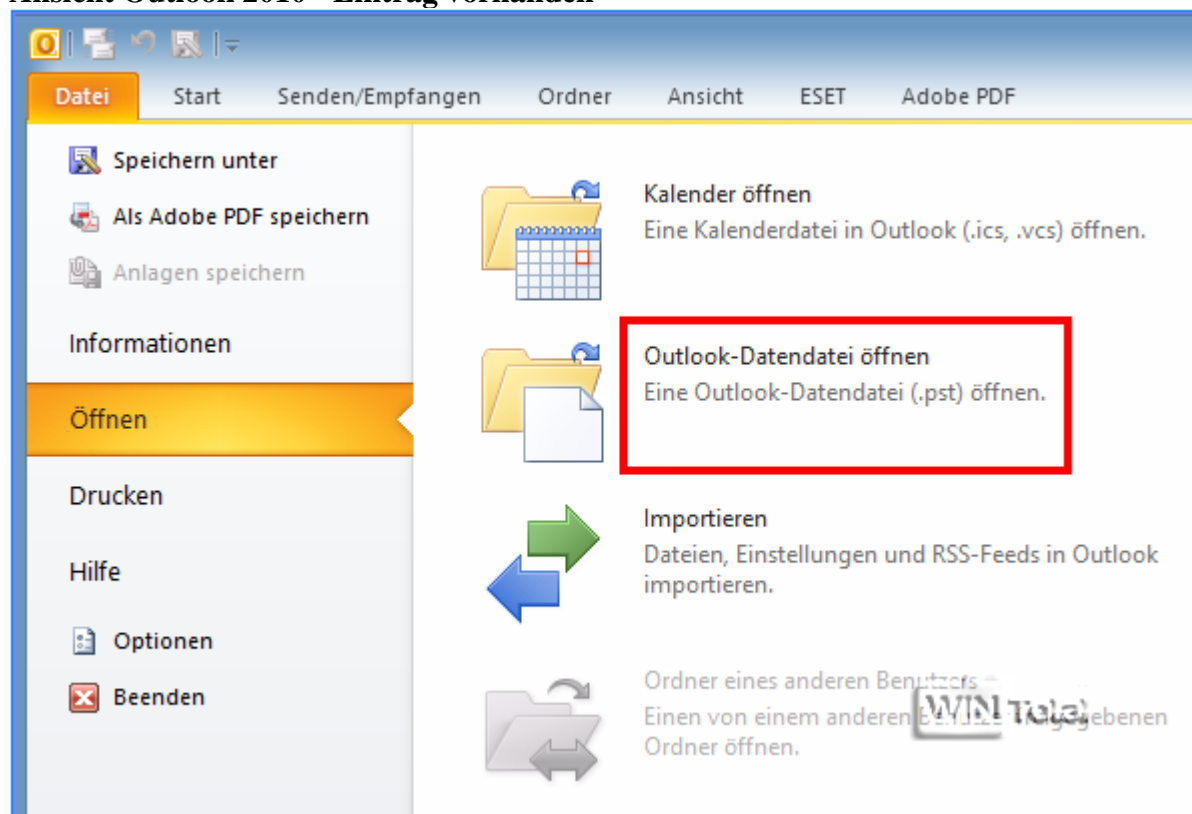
Ansicht Outlook 2010 - Eintrag vorhanden

Datei | Start | Senden/Empfangen | Ordner | Ansicht | ESET | Adobe PDF

Speichern unter
Als Adobe PDF speichern
Anlagen speichern
Informationen
Öffnen
Drucken
Hilfe
Optionen
Beenden

Kalender öffnen
Eine Kalenderdatei in Outlook (.ics, .vcs) öffnen.

Outlook-Datendatei öffnen
Eine Outlook-Datendatei (.pst) öffnen.

Importieren
Dateien, Einstellungen und RSS-Feeds in Outlook importieren.

Ordner eines anderen Benutzers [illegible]
Einen von einem anderen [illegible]gebenen Ordner öffnen.

WIN Total